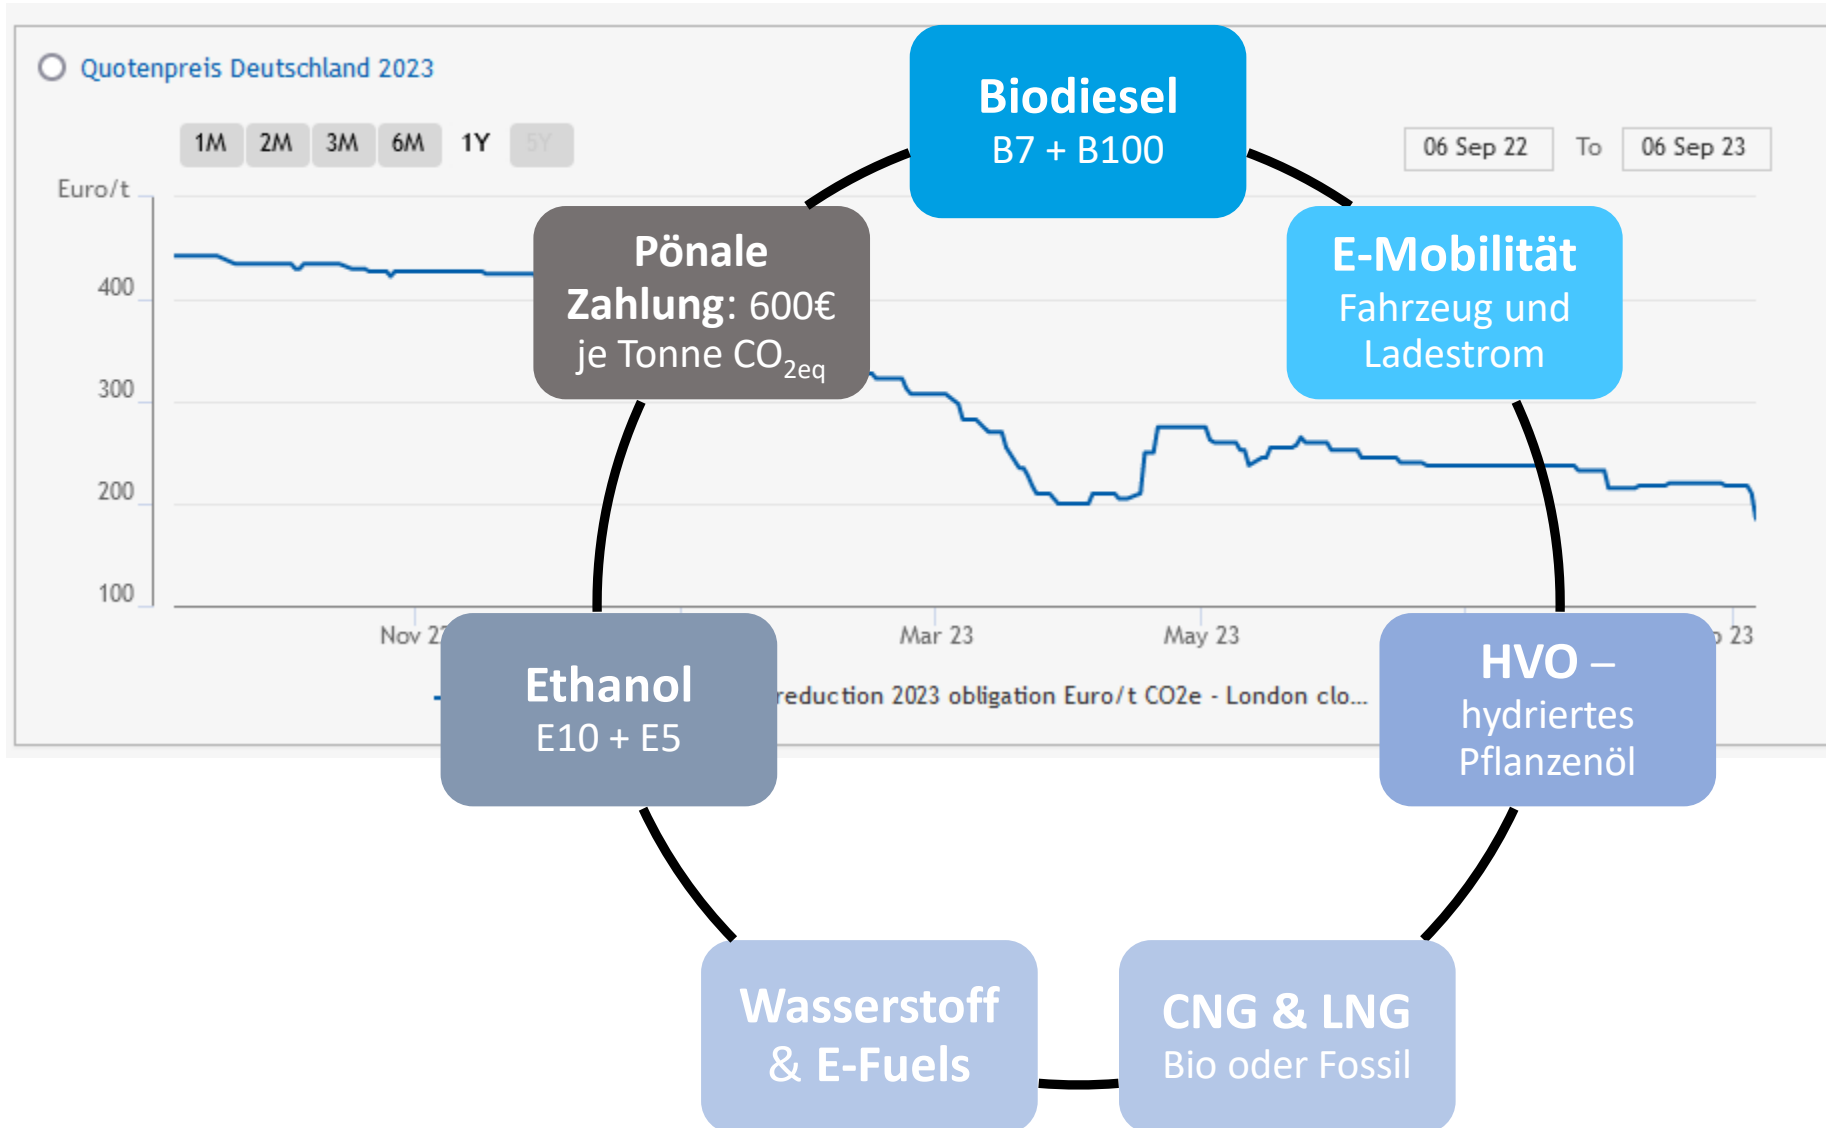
Quotenpreis Deutschland 2023

1M 2M 3M 6M 1Y 5Y

06 Sep 22 To 06 Sep 23

Euro/t

400

300

200

100

Nov 2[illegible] Mar 23 May 23 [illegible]p 23

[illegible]reduction 2023 obligation Euro/t CO2e - London clo...

Biodiesel
B7 + B100

E-Mobilität
Fahrzeug und Ladestrom

HVO – hydriertes Pflanzenöl

CNG & LNG
Bio oder Fossil

Wasserstoff & E-Fuels

Ethanol
E10 + E5

Pönale Zahlung: 600€ je Tonne $CO_{2eq}$